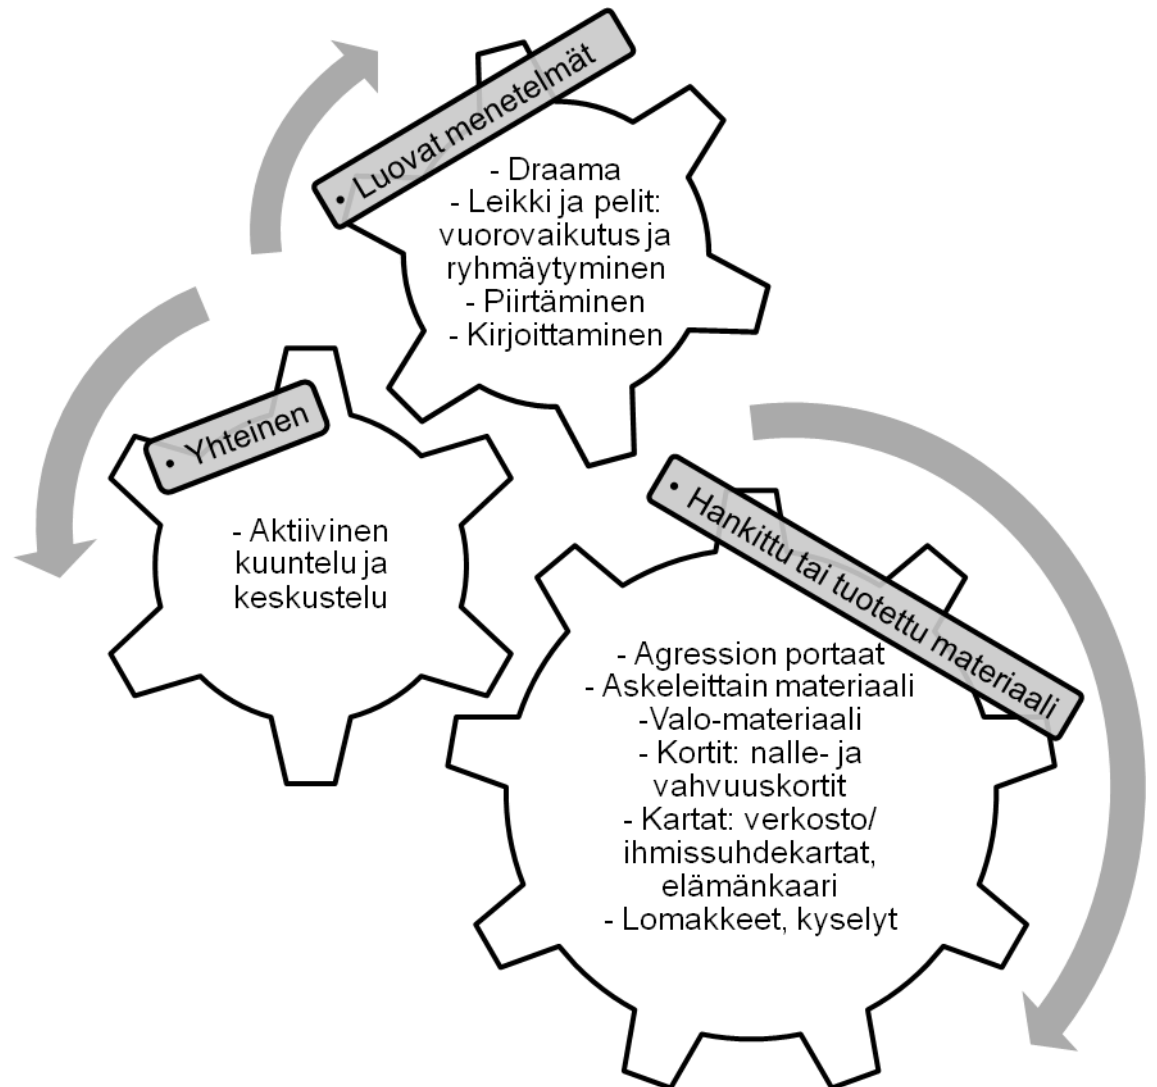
• Luovat menetelmät

- Draama
- Leikki ja pelit: vuorovaikutus ja ryhmäytyminen
- Piirtäminen
- Kirjoittaminen

• Yhteinen

- Aktiivinen kuuntelu ja keskustelu

• Hankittu tai tuotettu materiaali

- Agression portaat
- Askeleittain materiaali
-Valo-materiaali
- Kortit: nalle- ja vahvuuskortit
- Kartat: verkosto/ ihmissuhdekartat, elämänkaari
- Lomakkeet, kyselyt